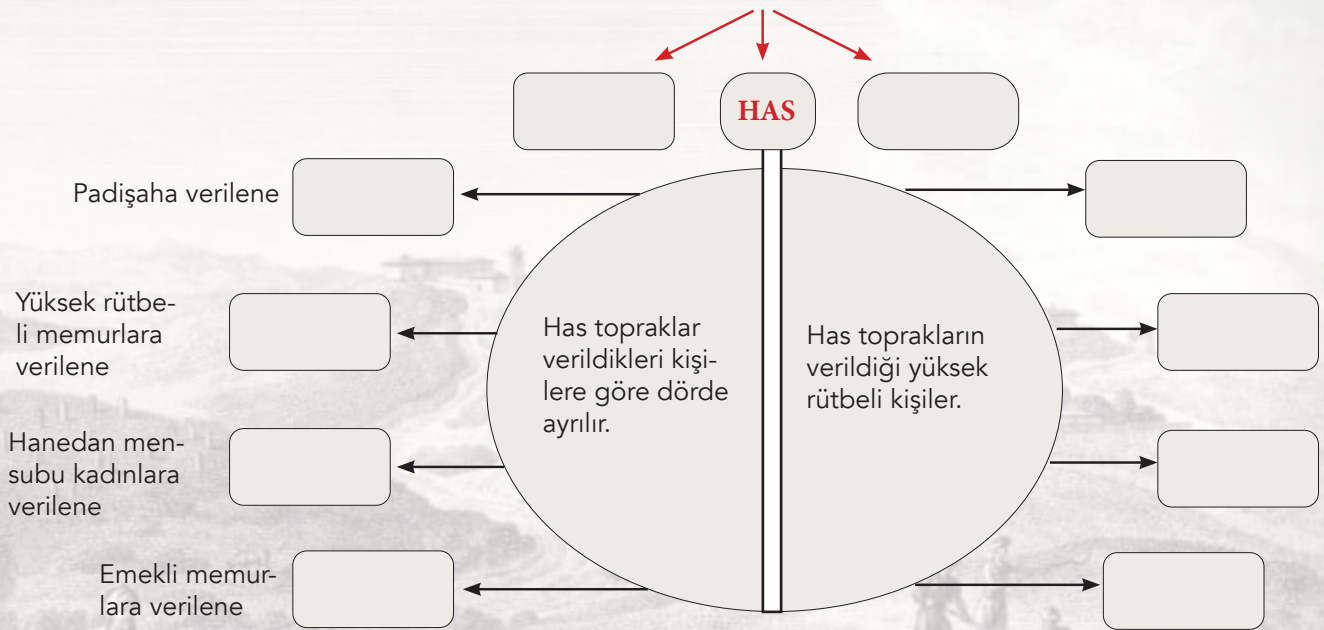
HAS

Padişaha verilene

Yüksek rütbeli memurlara verilene

Hanedan mensubu kadınlara verilene

Emekli memurlara verilene

Has topraklar verildikleri kişilere göre dörde ayrılır.

Has toprakların verildiği yüksek rütbeli kişiler.